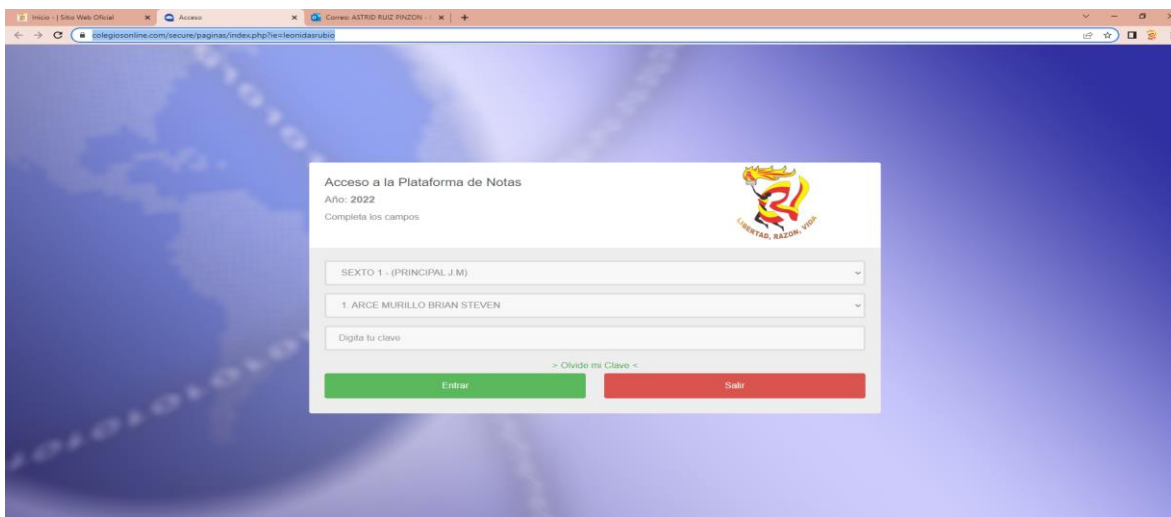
Inicio - | Sitio Web Oficial
Acceso
Correo: ASTRID RUIZ PINZON - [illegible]
+
colegiosonline.com/secure/paginas/index.php?ie=leonidasrubio

Acceso a la Plataforma de Notas
Año: **2022**
Completa los campos

LIBERTAD, RAZON, VIDA

SEXTO 1 - (PRINCIPAL J.M)
1. ARCE MURILLO BRIAN STEVEN
Digita tu clave
> Olvide mi Clave <
Entrar
Salir